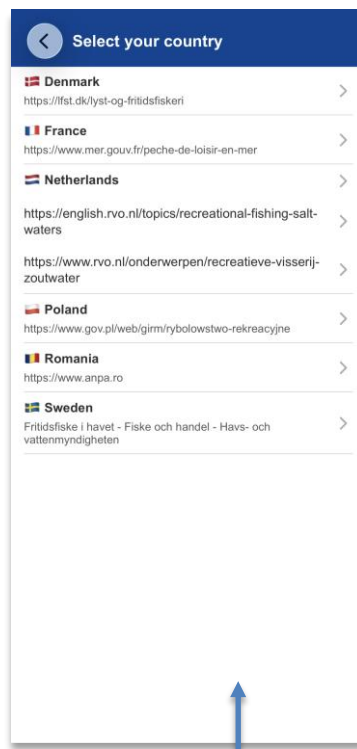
Select your country

Denmark
https://lfst.dk/lyst-og-fritidsfiskeri

France
https://www.mer.gouv.fr/peche-de-loisir-en-mer

Netherlands

https://english.rvo.nl/topics/recreational-fishing-saltwaters

https://www.rvo.nl/onderwerpen/recreatieve-visserijzoutwater

Poland
https://www.gov.pl/web/girm/rybolowstwo-rekreacyjne

Romania
https://www.anpa.ro

Sweden
Fritidsfiske i havet - Fiske och handel - Havs- och vattenmyndigheten